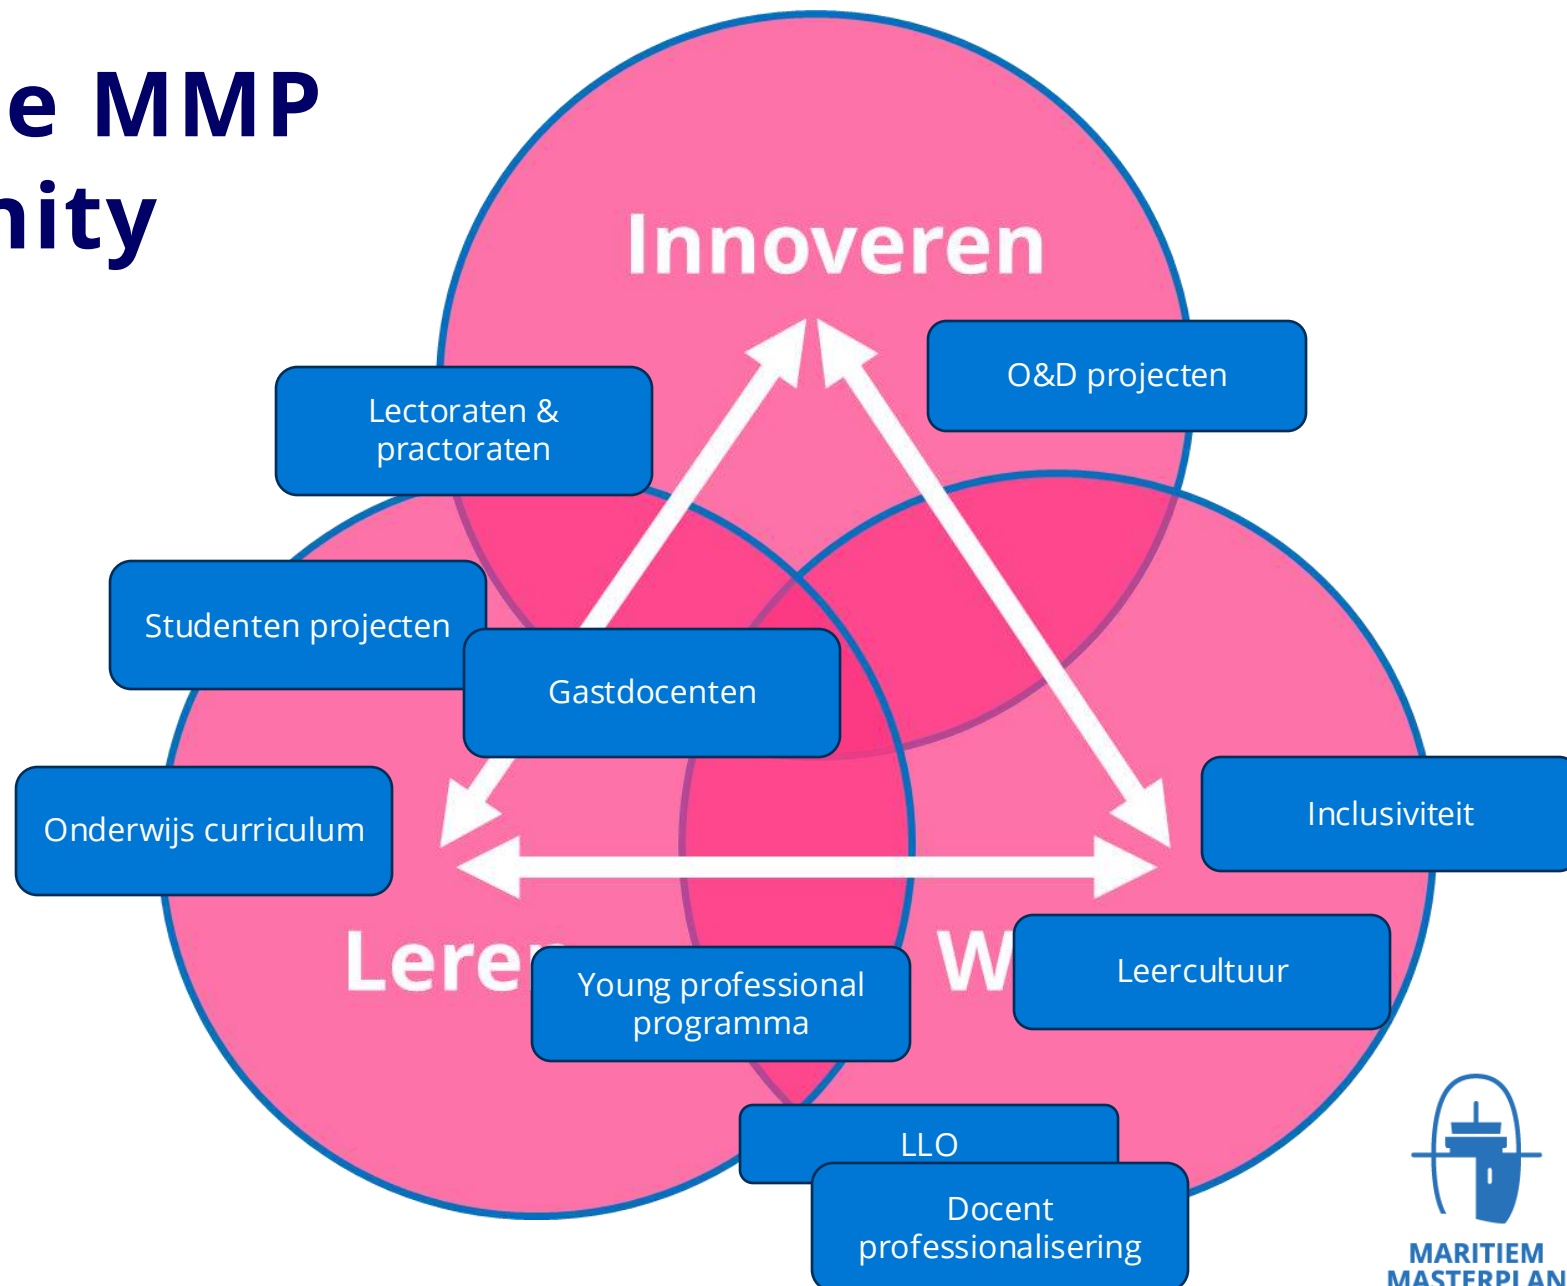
e MMP
nity

Innoveren

O&D projecten

Lectoraten & practoraten

Studenten projecten

Gastdocenten

Onderwijs curriculum

Inclusiviteit

Lere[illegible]

W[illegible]

Leercultuur

Young professional programma

LLO

Docent professionalisering

MARITIEM
MASTERPLAN